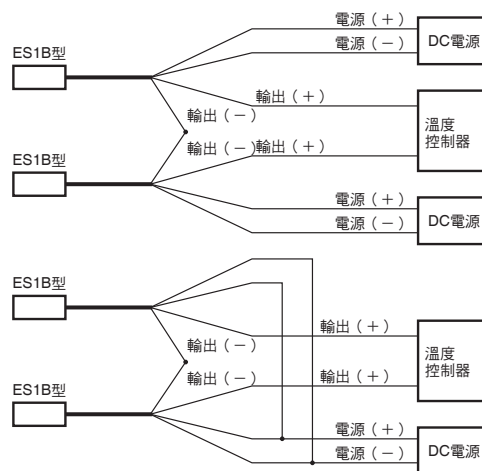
ES1B型

電源（＋）

電源（－）

DC電源

輸出（＋）

輸出（－）

溫度
控制器

ES1B型

輸出（－）

輸出（＋）

電源（＋）

電源（－）

DC電源

ES1B型

輸出（＋）

輸出（－）

溫度
控制器

ES1B型

輸出（－）

輸出（＋）

電源（＋）

電源（－）

DC電源